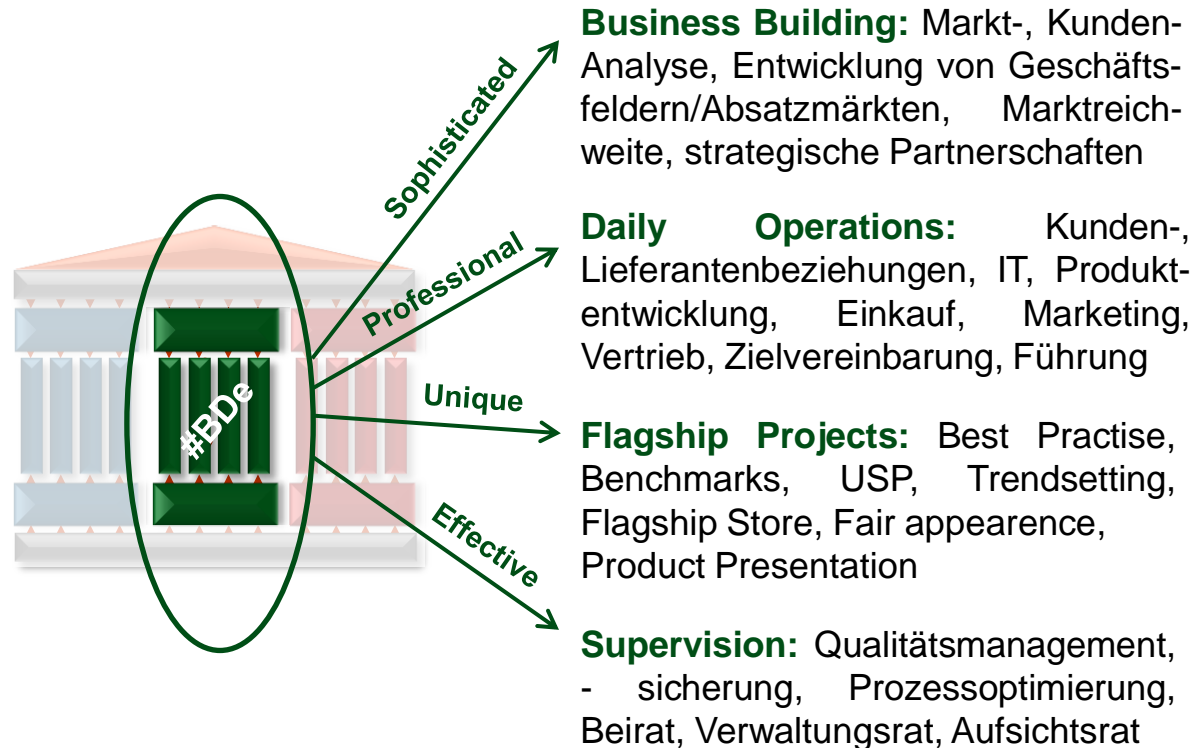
#BDe

Sophisticated

Professional

Unique

Effective

**Business Building:** Markt-, Kunden-Analyse, Entwicklung von Geschäftsfeldern/Absatzmärkten, Marktreichweite, strategische Partnerschaften

**Daily Operations:** Kunden-, Lieferantenbeziehungen, IT, Produktentwicklung, Einkauf, Marketing, Vertrieb, Zielvereinbarung, Führung

**Flagship Projects:** Best Practise, Benchmarks, USP, Trendsetting, Flagship Store, Fair appearence, Product Presentation

**Supervision:** Qualitätsmanagement, - sicherung, Prozessoptimierung, Beirat, Verwaltungsrat, Aufsichtsrat